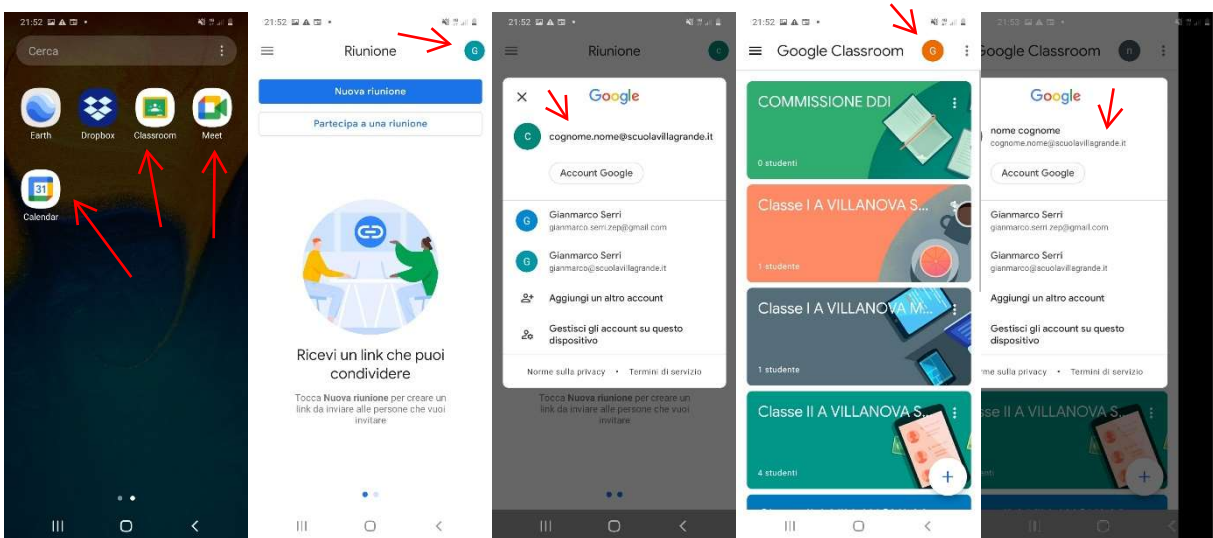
21:52

Cerca

Earth
Dropbox
Classroom
Meet

31
Calendar

21:52

Riunione
G

Nuova riunione

Partecipa a una riunione

Ricevi un link che puoi condividere

Tocca **Nuova riunione** per creare un link da inviare alle persone che vuoi invitare

21:52

Riunione

Google

C
cognome.nome@scuolavillagrande.it

Account Google

G
Gianmarco Serri
gianmarco.serri.zep@gmail.com

G
Gianmarco Serri
gianmarco@scuolavillagrande.it

Aggiungi un altro account

Gestisci gli account su questo dispositivo

Norme sulla privacy • Termini di servizio

Tocca **Nuova riunione** per creare un link da inviare alle persone che vuoi invitare

21:52

Google Classroom
G

COMMISSIONE DDI
0 studenti

Classe I A VILLANOVA S...
1 studente

Classe I A VILLANOVA M...
1 studente

Classe II A VILLANOVA S...
4 studenti

21:53

Google Classroom
n

Google

nome cognome
cognome.nome@scuolavillagrande.it

Account Google

Gianmarco Serri
gianmarco.serri.zep@gmail.com

Gianmarco Serri
gianmarco@scuolavillagrande.it

Aggiungi un altro account

Gestisci gli account su questo dispositivo

Norme sulla privacy • Termini di servizio

sse II A VILLANOVA S...